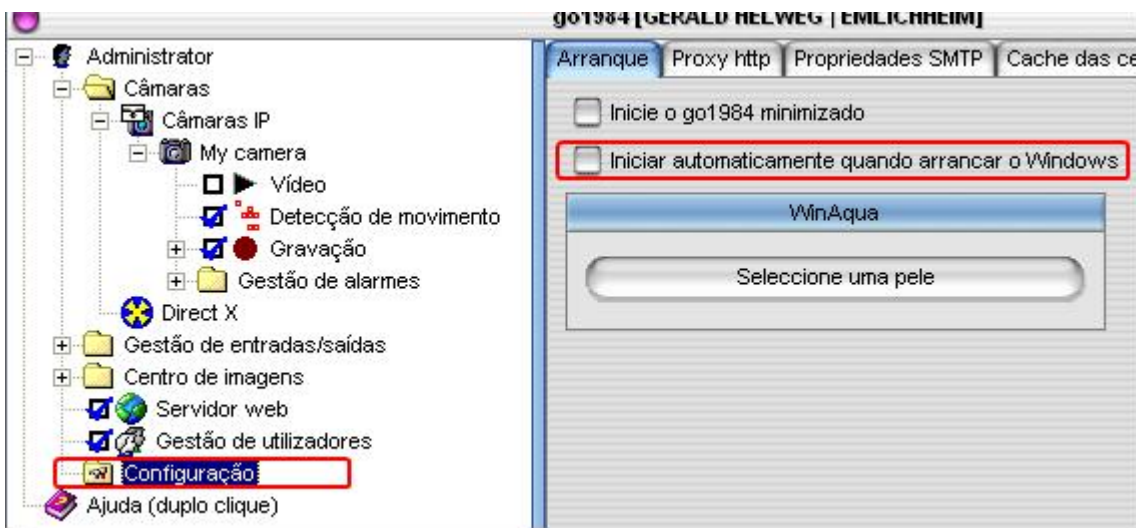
go1984 [GERALD HELWEG | EMLICHHEIM]

Administrator
Câmaras
Câmaras IP
My camera
Vídeo
Detecção de movimento
Gravação
Gestão de alarmes
Direct X
Gestão de entradas/saídas
Centro de imagens
Servidor web
Gestão de utilizadores
Configuração
Ajuda (duplo clique)

Arranque | Proxy http | Propriedades SMTP | Cache das ce

Inicie o go1984 minimizado

Iniciar automaticamente quando arrancar o Windows

WinAqua

Seleccione uma pele